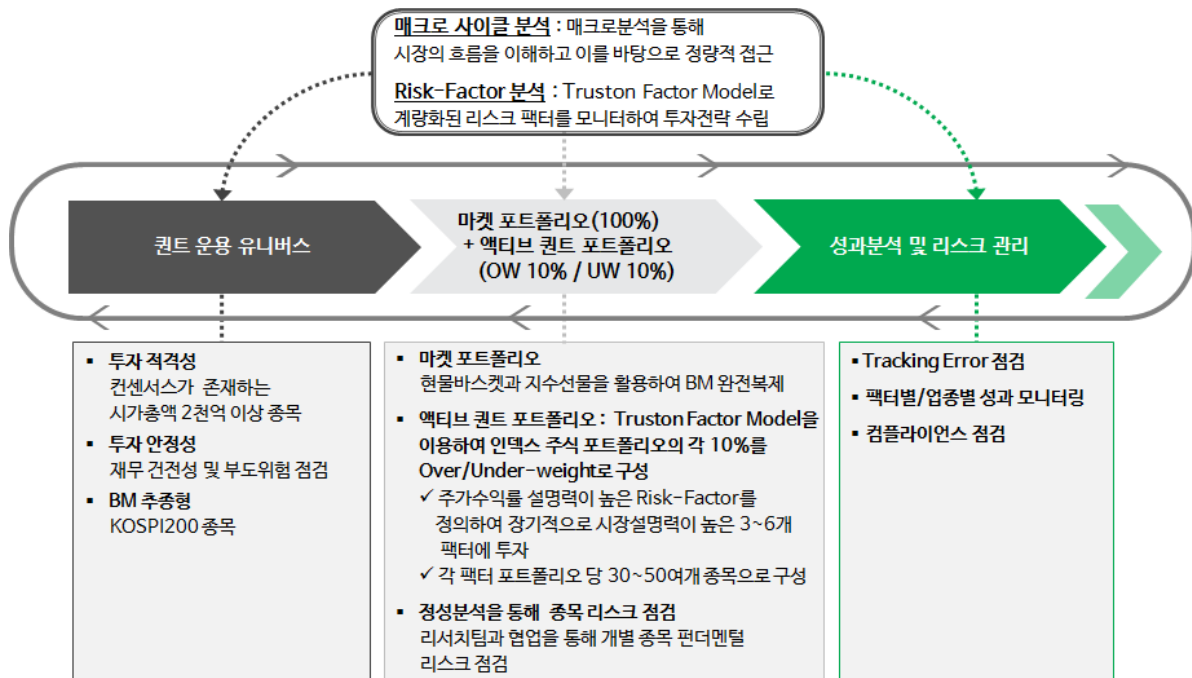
매크로 사이클 분석 : 매크로분석을 통해 시장의 흐름을 이해하고 이를 바탕으로 정량적 접근

Risk-Factor 분석 : Truston Factor Model로 계량화된 리스크 팩터를 모니터하여 투자전략 수립

퀀트 운용 유니버스

마켓 포트폴리오(100%) + 액티브 퀀트 포트폴리오 (OW 10% / UW 10%)

성과분석 및 리스크 관리

▪ 투자 적격성
컨센서스가 존재하는 시가총액 2천억 이상 종목
▪ 투자 안정성
재무 건전성 및 부도위험 점검
▪ BM 추종형
KOSPI200 종목

▪ 마켓 포트폴리오
현물바스켓과 지수선물을 활용하여 BM 완전복제
▪ 액티브 퀀트 포트폴리오 : Truston Factor Model을 이용하여 인덱스 주식 포트폴리오의 각 10%를 Over/Under-weight로 구성
✓ 주가수익률 설명력이 높은 Risk-Factor를 정의하여 장기적으로 시장설명력이 높은 3~6개 팩터에 투자
✓ 각 팩터 포트폴리오 당 30~50여개 종목으로 구성
▪ 정성분석을 통해 종목 리스크 점검
리서치팀과 협업을 통해 개별 종목 펀더멘털 리스크 점검

▪ Tracking Error 점검
▪ 팩터별/업종별 성과 모니터링
▪ 컴플라이언스 점검